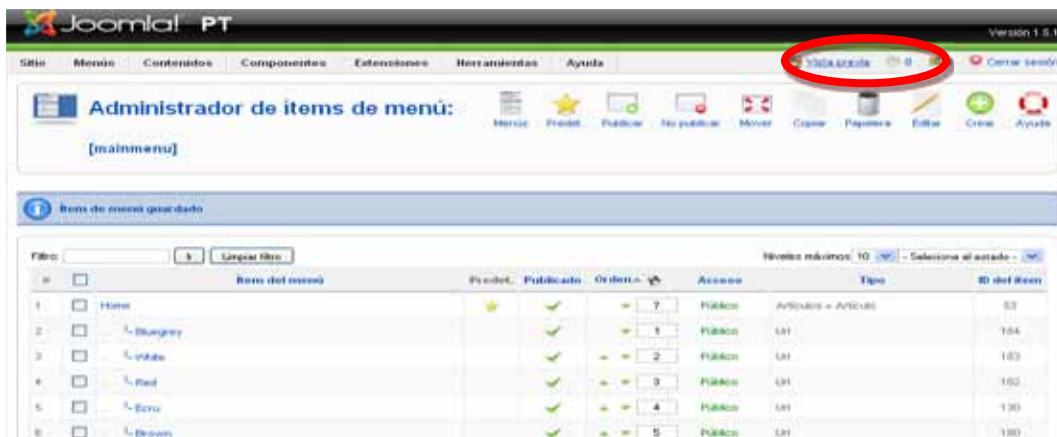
Joomla! PT

Versión 1.5.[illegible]

Sitio Menús Contenidos Componentes Extensiones Herramientas Ayuda

Vista previa 0 Cerrar sesión

Administrador de ítems de menú:

[mainmenu]

Menús Predet. Publicar No publicar Mover Copiar Papelera Editar Crear Ayuda

Ítem de menú guardado

Filtro: Ir Limpiar filtro

Niveles máximos 10 - Seleccione el estado -

| # | | Ítem del menú | Predet. | Publicado | Orden | Acceso | Tipo | ID del ítem |
|---|---|---|---|---|---|---|---|---|
| 1 | | Home | ★ | ✓ | 7 | Público | Artículos » Artículo | 53 |
| 2 | | Bluegrey | | ✓ | 1 | Público | Url | 184 |
| 3 | | White | | ✓ | 2 | Público | Url | 183 |
| 4 | | Red | | ✓ | 3 | Público | Url | 182 |
| 5 | | Ecru | | ✓ | 4 | Público | Url | 130 |
| 6 | | Brown | | ✓ | 5 | Público | Url | 180 |